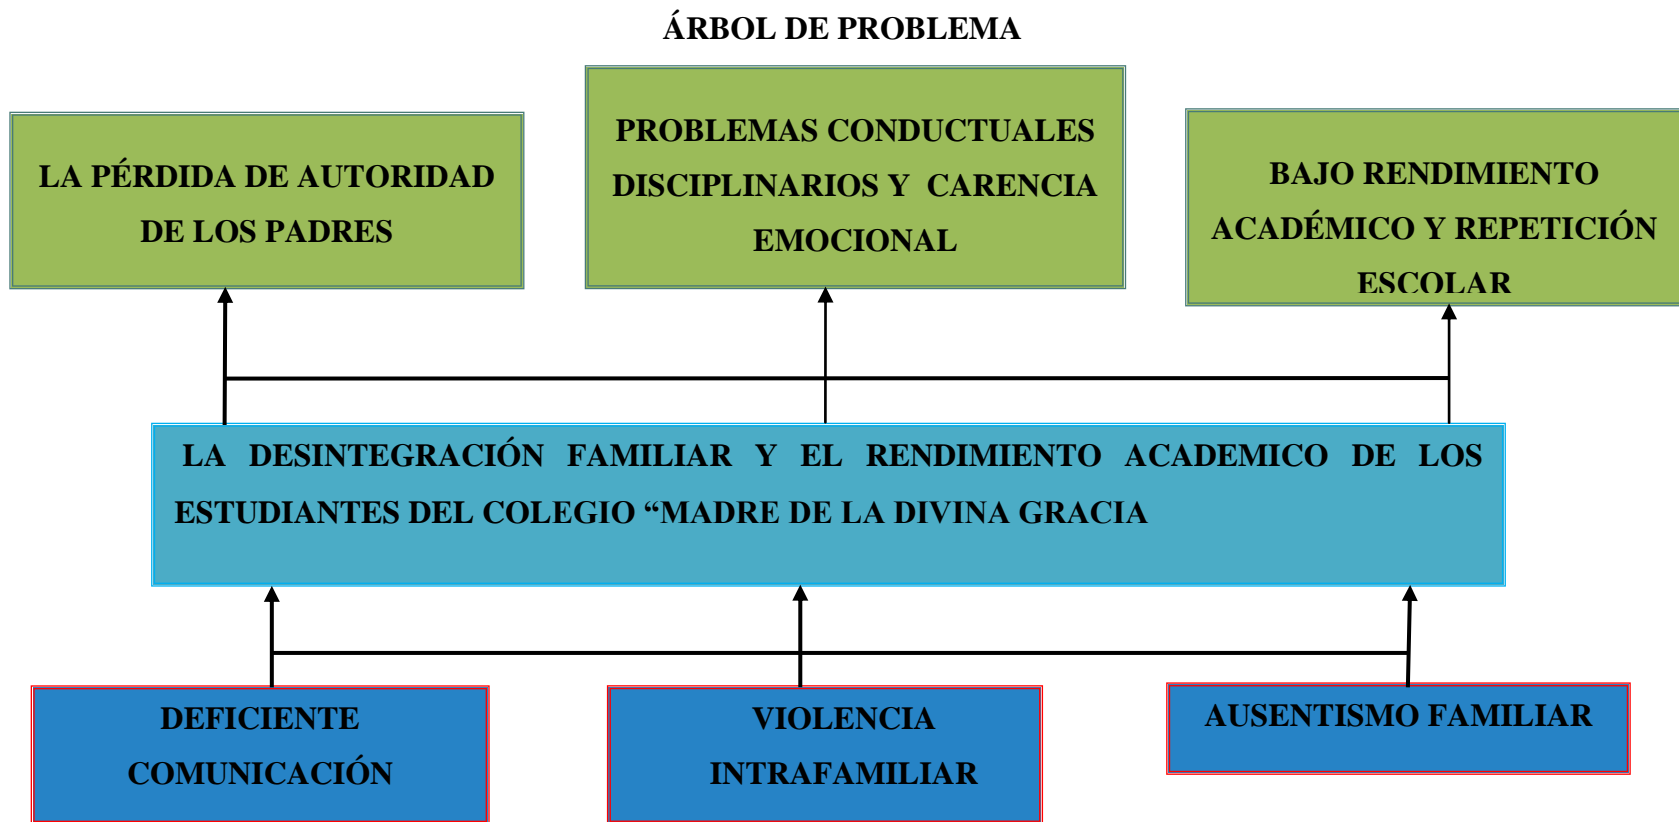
ÁRBOL DE PROBLEMA

LA PÉRDIDA DE AUTORIDAD DE LOS PADRES

PROBLEMAS CONDUCTUALES DISCIPLINARIOS Y CARENCIA EMOCIONAL

BAJO RENDIMIENTO ACADÉMICO Y REPETICIÓN ESCOLAR

LA DESINTEGRACIÓN FAMILIAR Y EL RENDIMIENTO ACADEMICO DE LOS ESTUDIANTES DEL COLEGIO “MADRE DE LA DIVINA GRACIA

DEFICIENTE COMUNICACIÓN

VIOLENCIA INTRAFAMILIAR

AUSENTISMO FAMILIAR